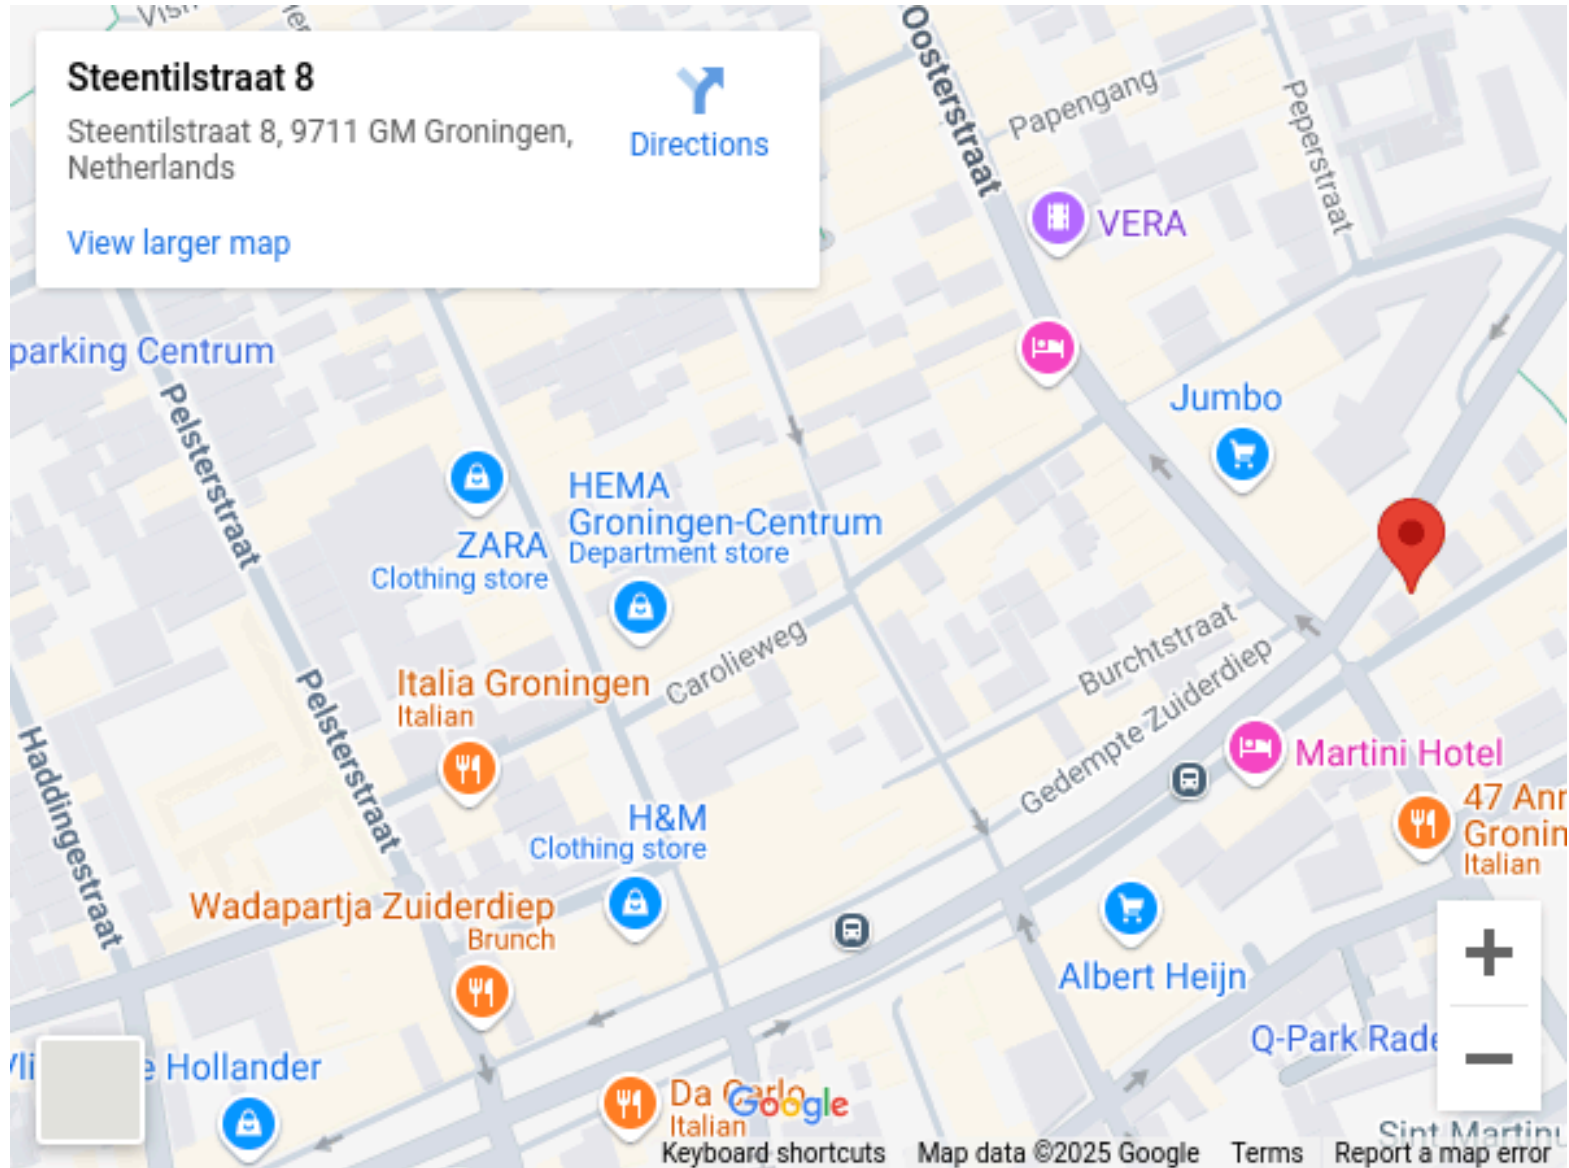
Steentilstraat 8
Steentilstraat 8, 9711 GM Groningen, Netherlands
Directions
View larger map

Oosterstraat
Papengang
Peperstraat
VERA
parking Centrum
Pelsterstraat
Jumbo
HEMA Groningen-Centrum
Department store
ZARA
Clothing store
Carolieweg
Burchtstraat
Gedempte Zuiderdiep
Italia Groningen
Italian
Martini Hotel
47 Ann
Gronin
Italian
Haddingestraat
Pelsterstraat
H&M
Clothing store
Wadapartja Zuiderdiep
Brunch
Albert Heijn
Q-Park Rade
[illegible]e Hollander
Da Carlo
Italian
Google
Sint Martin
+
−
Keyboard shortcuts
Map data ©2025 Google
Terms
Report a map error